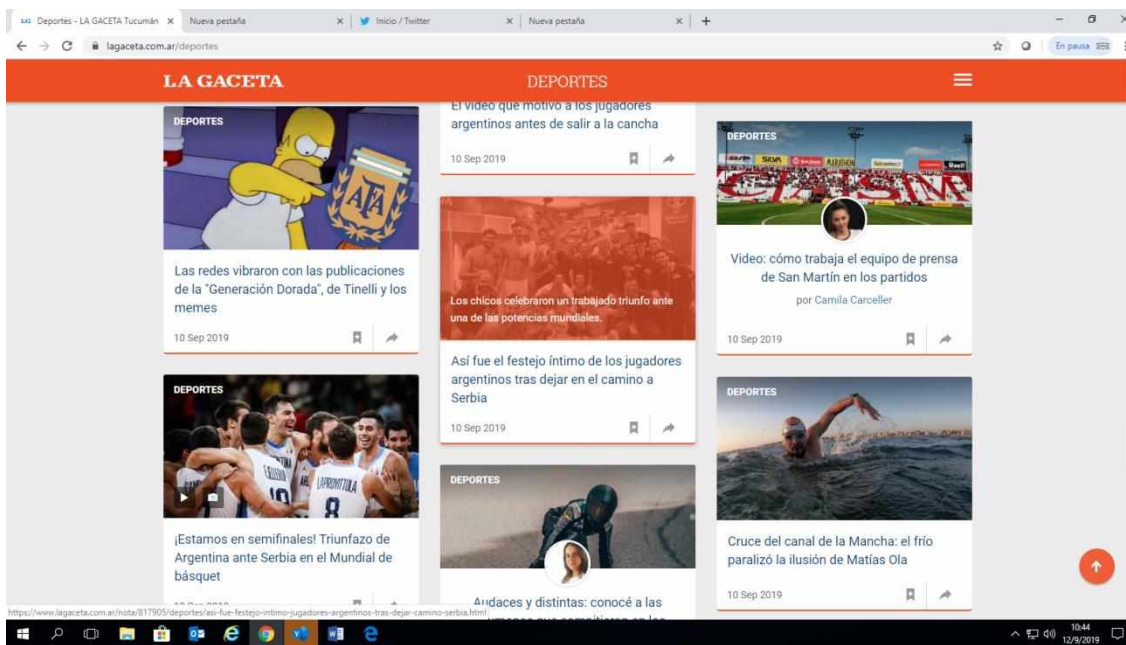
Deportes - LA GACETA Tucumán × Nueva pestaña × Inicio / Twitter × Nueva pestaña × +

lagaceta.com.ar/deportes

En pausa

LA GACETA DEPORTES

DEPORTES

Las redes vibraron con las publicaciones de la "Generación Dorada", de Tinelli y los memes

10 Sep 2019

El video que motivó a los jugadores argentinos antes de salir a la cancha

10 Sep 2019

Los chicos celebraron un trabajado triunfo ante una de las potencias mundiales.

Así fue el festejo íntimo de los jugadores argentinos tras dejar en el camino a Serbia

10 Sep 2019

DEPORTES

Video: cómo trabaja el equipo de prensa de San Martín en los partidos

por Camila Carceller

10 Sep 2019

DEPORTES

¡Estamos en semifinales! Triunfazo de Argentina ante Serbia en el Mundial de básquet

DEPORTES

Audaces y distintas: conocé a las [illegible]

DEPORTES

Cruce del canal de la Mancha: el frío paralizó la ilusión de Matías Ola

10 Sep 2019

https://www.lagaceta.com.ar/nota/817905/deportes/asi-fue-festejo-intimo-jugadores-argentinos-tras-dejar-camino-serbia.html

10:44
12/9/2019